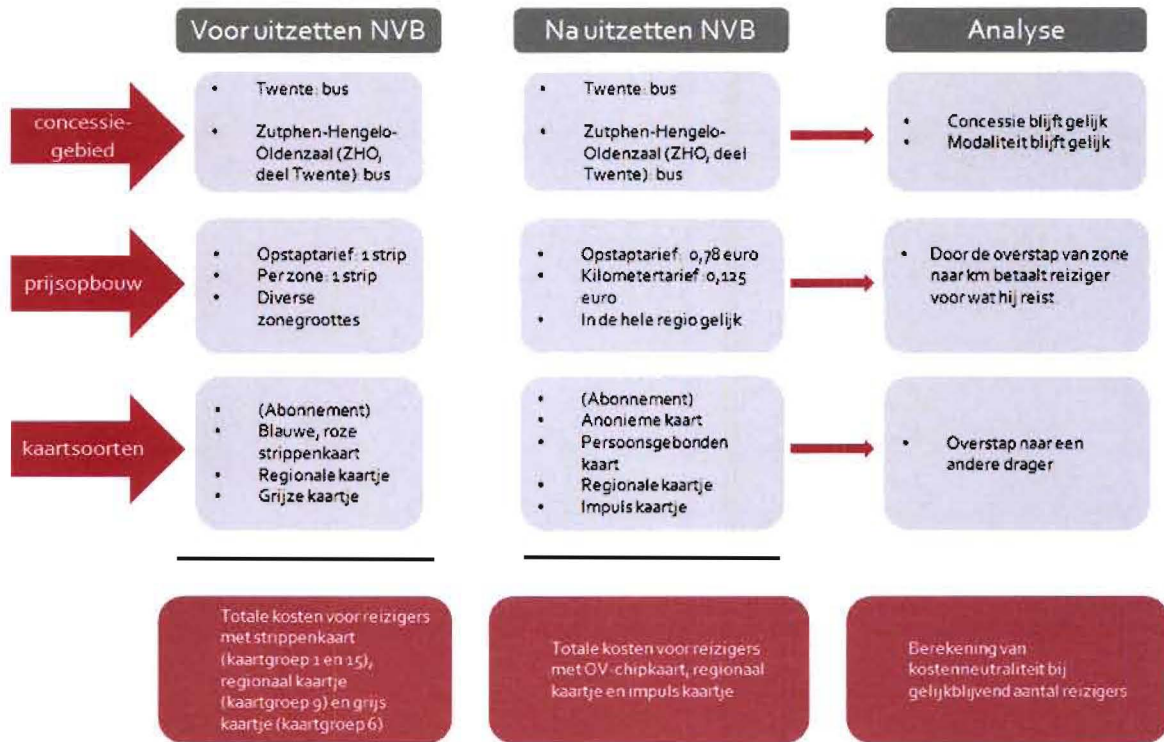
Voor uitzetten NVB

Na uitzetten NVB

Analyse

concessiegebied

- Twente: bus
- Zutphen-Hengelo-Oldenzaal (ZHO, deel Twente): bus

- Twente: bus
- Zutphen-Hengelo-Oldenzaal (ZHO, deel Twente): bus

- Concessie blijft gelijk
- Modaliteit blijft gelijk

prijsopbouw

- Opstaptarief: 1 strip
- Per zone: 1 strip
- Diverse zonegroottes

- Opstaptarief: 0,78 euro
- Kilometertarief: 0,125 euro
- In de hele regio gelijk

- Door de overstap van zone naar km betaalt reiziger voor wat hij reist

kaartsoorten

- (Abonnement)
- Blauwe, roze strippenkaart
- Regionale kaartje
- Grijze kaartje

- (Abonnement)
- Anonieme kaart
- Persoonsgebonden kaart
- Regionale kaartje
- Impuls kaartje

- Overstap naar een andere drager

Totale kosten voor reizigers met strippenkaart (kaartgroep 1 en 15), regionaal kaartje (kaartgroep 9) en grijs kaartje (kaartgroep 6)

Totale kosten voor reizigers met OV-chipkaart, regionaal kaartje en impuls kaartje

Berekening van kostenneutraliteit bij gelijkblijvend aantal reizigers